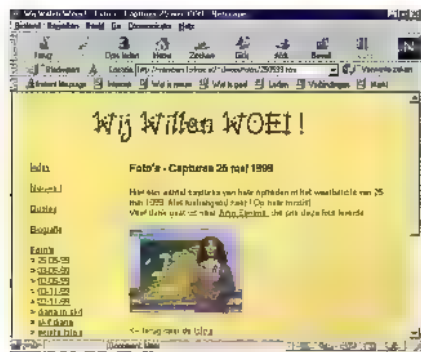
Wij Willen WOEI! - Foto's - Captures 25 mei 1999 - Netscape

Bestand Bewerken Beeld Ga Communicator Help

Terug Opnieuw laden Home Zoeken Gids Afdr. Beveil. Stop

Bladwijzers Locatie: http://members.lycos.nl/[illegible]/250599.htm Verwante zaken

Instant Message Intranet Wat is nieuw Wat is gaaf Leden Verbindingen Markt

Wij Willen WOEI!

Index

Nieuws!

Quotes

Biografie

Foto's

> 25-05-99

> 03-06-99

> 10-06-99

> 10-11-99

> 30-11-99

> diana in sk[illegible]

> sk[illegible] diana

> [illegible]

Foto's - Captures 25 mei 1999

Hier een aantal captures van haar optreden met het weerbericht van 25 mei 1999. Met fantastische foto! (Op foto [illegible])

Voor deze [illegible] van Anja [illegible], die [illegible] deze foto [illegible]

<< terug naar de index